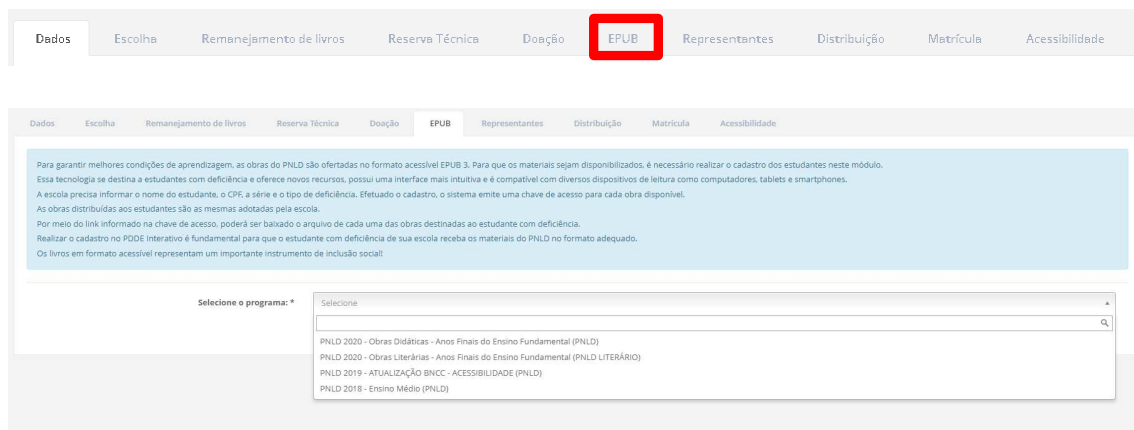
Dados | Escolha | Remanejamento de livros | Reserva Técnica | Doação | EPUB | Representantes | Distribuição | Matrícula | Acessibilidade

Dados | Escolha | Remanejamento de livros | Reserva Técnica | Doação | EPUB | Representantes | Distribuição | Matrícula | Acessibilidade

Para garantir melhores condições de aprendizagem, as obras do PNLD são ofertadas no formato acessível EPUB 3. Para que os materiais sejam disponibilizados, é necessário realizar o cadastro dos estudantes neste módulo.
Essa tecnologia se destina a estudantes com deficiência e oferece novos recursos, possui uma interface mais intuitiva e é compatível com diversos dispositivos de leitura como computadores, tablets e smartphones.
A escola precisa informar o nome do estudante, o CPF, a série e o tipo de deficiência. Efetuado o cadastro, o sistema emite uma chave de acesso para cada obra disponível.
As obras distribuídas aos estudantes são as mesmas adotadas pela escola.
Por meio do link informado na chave de acesso, poderá ser baixado o arquivo de cada uma das obras destinadas ao estudante com deficiência.
Realizar o cadastro no PDDE Interativo é fundamental para que o estudante com deficiência de sua escola receba os materiais do PNLD no formato adequado.
Os livros em formato acessível representam um importante instrumento de inclusão social!

Selecione o programa: *
Selecione
PNLD 2020 - Obras Didáticas - Anos Finais do Ensino Fundamental (PNLD)
PNLD 2020 - Obras Literárias - Anos Finais do Ensino Fundamental (PNLD LITERÁRIO)
PNLD 2019 - ATUALIZAÇÃO BNCC - ACESSIBILIDADE (PNLD)
PNLD 2018 - Ensino Médio (PNLD)